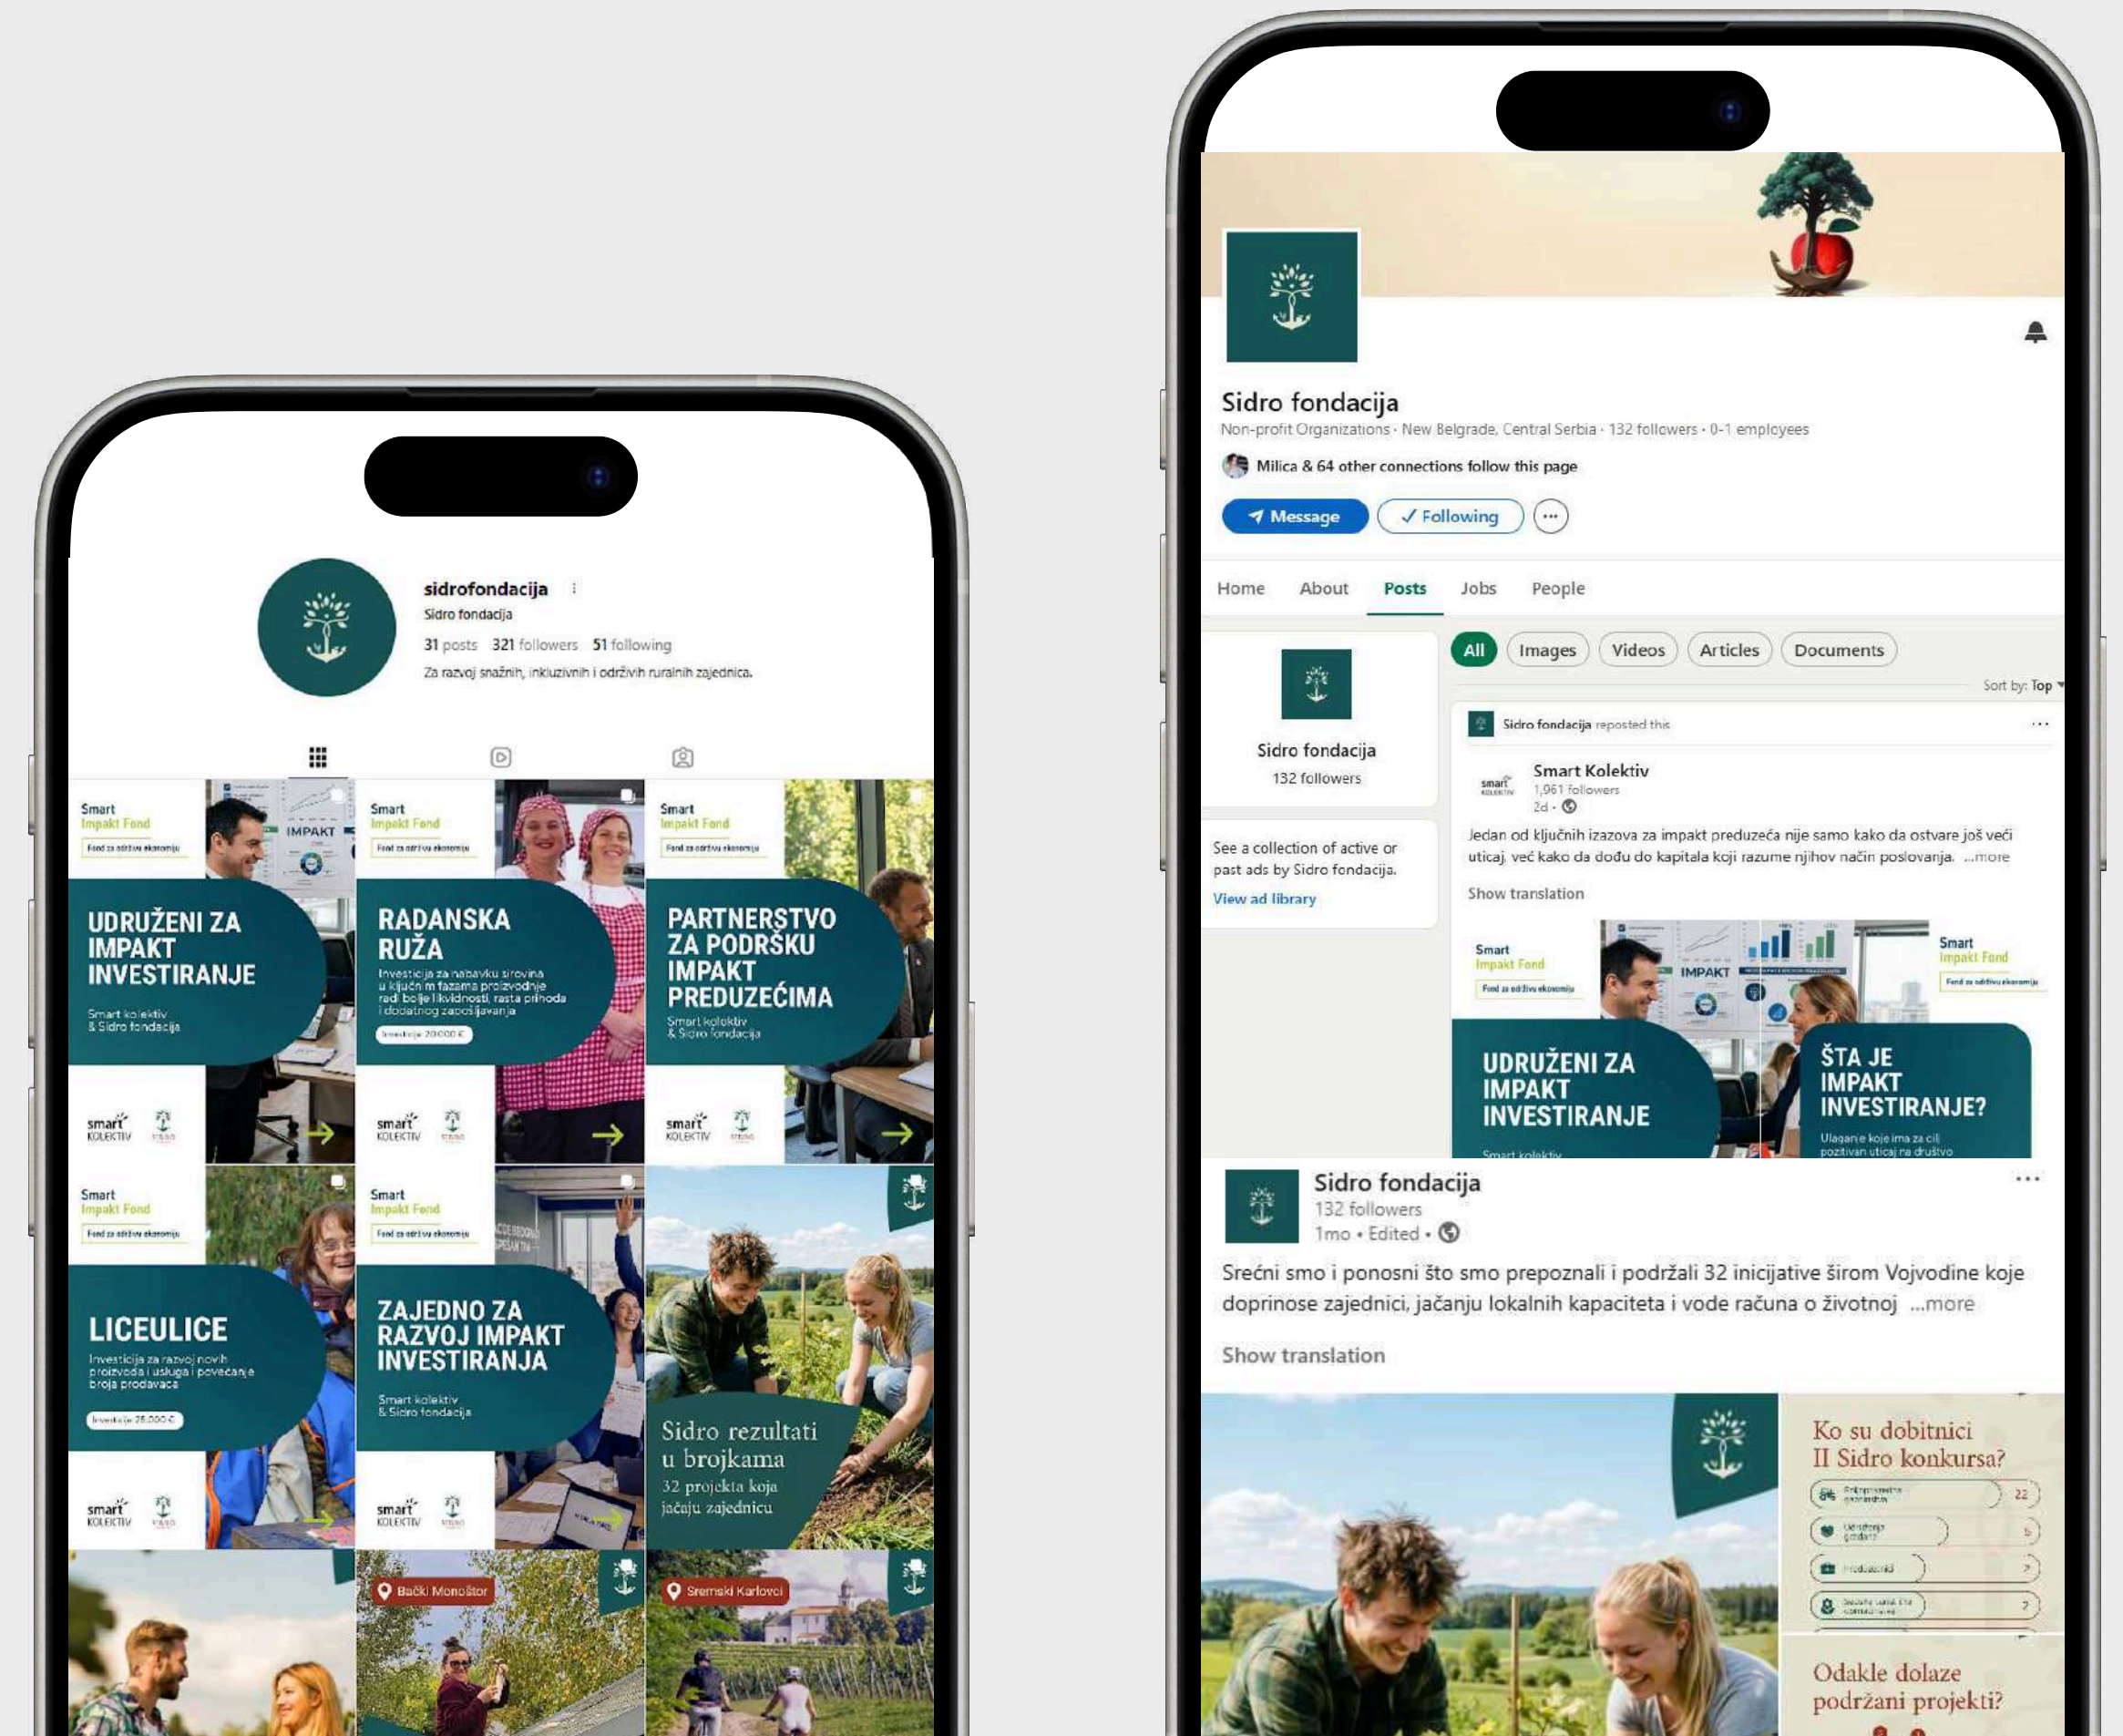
sidrofondacija
Sidro fondacija
31 posts 321 followers 51 following
Za razvoj snažnih, inkluzivnih i održivih ruralnih zajednica.

Smart Impakt Fond
Fond za održivu ekonomiju
IMPAKT
UDRUŽENI ZA IMPAKT INVESTIRANJE
Smart kolektiv & Sidro fondacija
smart KOLEKTIV

Smart Impakt Fond
Fond za održivu ekonomiju
RADANSKA RUŽA
Investicija za nabavku sirovina u ključnim fazama proizvodnje radi bolje likvidnosti, rasta prihoda i dodatnog zapošljavanja
Investicija 20.000 €
smart KOLEKTIV

Smart Impakt Fond
Fond za održivu ekonomiju
PARTNERSTVO ZA PODRŠKU IMPAKT PREDUZEĆIMA
Smart kolektiv & Sidro fondacija
smart KOLEKTIV

Smart Impakt Fond
Fond za održivu ekonomiju
LICEULICE
Investicija za razvoj novih proizvoda i usluga i povećanje broja prodavaca
Investicija 25.000 €
smart KOLEKTIV

Smart Impakt Fond
Fond za održivu ekonomiju
ZAJEDNO ZA RAZVOJ IMPAKT INVESTIRANJA
Smart kolektiv & Sidro fondacija
smart KOLEKTIV

Sidro rezultati u brojkama
32 projekta koja jačaju zajednicu

Bački Monoštor
Sremski Karlovci

Sidro fondacija
Non-profit Organizations · New Belgrade, Central Serbia · 132 followers · 0-1 employees
Milica & 64 other connections follow this page
Message
✓ Following
Home About Posts Jobs People
All Images Videos Articles Documents
Sort by: Top
Sidro fondacija
132 followers
See a collection of active or past ads by Sidro fondacija.
View ad library
Sidro fondacija reposted this
Smart Kolektiv
1,961 followers
2d •
Jedan od ključnih izazova za impakt preduzeća nije samo kako da ostvare još veći uticaj, već kako da dođu do kapitala koji razume njihov način poslovanja. ...more
Show translation
Smart Impakt Fond
Fond za održivu ekonomiju
IMPAKT
UDRUŽENI ZA IMPAKT INVESTIRANJE
Smart kolektiv
Smart Impakt Fond
Fond za održivu ekonomiju
ŠTA JE IMPAKT INVESTIRANJE?
Ulaganje koje ima za cilj pozitivan uticaj na društvo
Sidro fondacija
132 followers
1mo • Edited •
Srećni smo i ponosni što smo prepoznali i podržali 32 inicijative širom Vojvodine koje doprinose zajednici, jačanju lokalnih kapaciteta i vode računa o životnoj ...more
Show translation
Ko su dobitnici II Sidro konkursa?
22
5
?
?
Odakle dolaze podržani projekti?